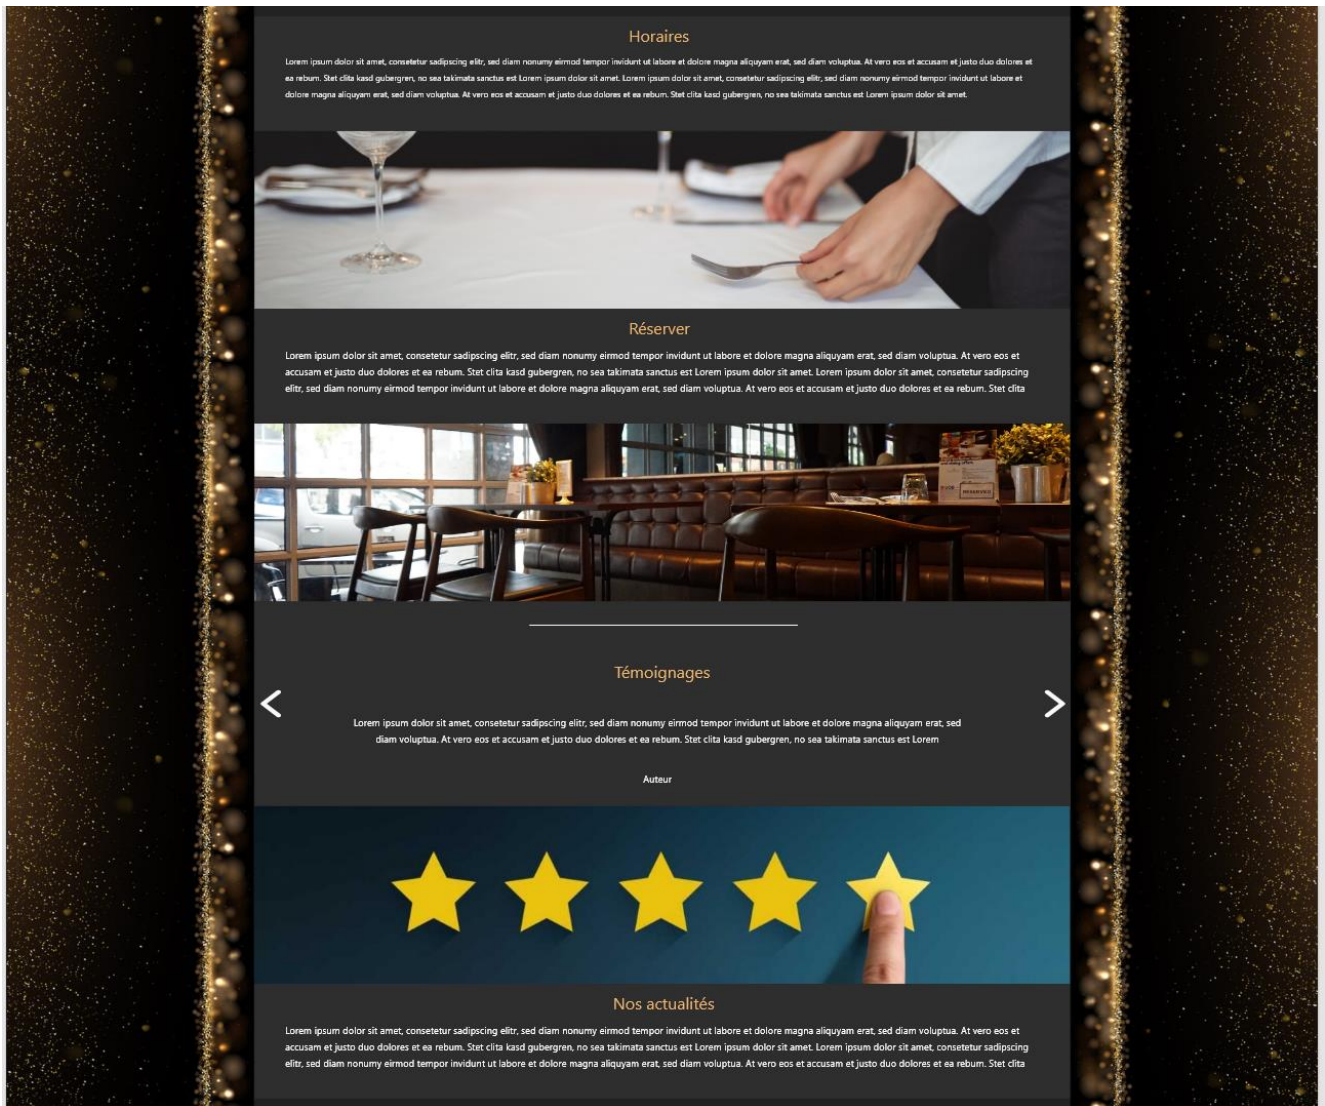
Horaires

Lorem ipsum dolor sit amet, consetetur sadipscing elitr, sed diam nonumy eirmod tempor invidunt ut labore et dolore magna aliquyam erat, sed diam voluptua. At vero eos et accusam et justo duo dolores et ea rebum. Stet clita kasd gubergren, no sea takimata sanctus est Lorem ipsum dolor sit amet. Lorem ipsum dolor sit amet, consetetur sadipscing elitr, sed diam nonumy eirmod tempor invidunt ut labore et dolore magna aliquyam erat, sed diam voluptua. At vero eos et accusam et justo duo dolores et ea rebum. Stet clita kasd gubergren, no sea takimata sanctus est Lorem ipsum dolor sit amet.

Réserver

Lorem ipsum dolor sit amet, consetetur sadipscing elitr, sed diam nonumy eirmod tempor invidunt ut labore et dolore magna aliquyam erat, sed diam voluptua. At vero eos et accusam et justo duo dolores et ea rebum. Stet clita kasd gubergren, no sea takimata sanctus est Lorem ipsum dolor sit amet. Lorem ipsum dolor sit amet, consetetur sadipscing elitr, sed diam nonumy eirmod tempor invidunt ut labore et dolore magna aliquyam erat, sed diam voluptua. At vero eos et accusam et justo duo dolores et ea rebum. Stet clita

Témoignages

<

>

Lorem ipsum dolor sit amet, consetetur sadipscing elitr, sed diam nonumy eirmod tempor invidunt ut labore et dolore magna aliquyam erat, sed diam voluptua. At vero eos et accusam et justo duo dolores et ea rebum. Stet clita kasd gubergren, no sea takimata sanctus est Lorem

Auteur

Nos actualités

Lorem ipsum dolor sit amet, consetetur sadipscing elitr, sed diam nonumy eirmod tempor invidunt ut labore et dolore magna aliquyam erat, sed diam voluptua. At vero eos et accusam et justo duo dolores et ea rebum. Stet clita kasd gubergren, no sea takimata sanctus est Lorem ipsum dolor sit amet. Lorem ipsum dolor sit amet, consetetur sadipscing elitr, sed diam nonumy eirmod tempor invidunt ut labore et dolore magna aliquyam erat, sed diam voluptua. At vero eos et accusam et justo duo dolores et ea rebum. Stet clita